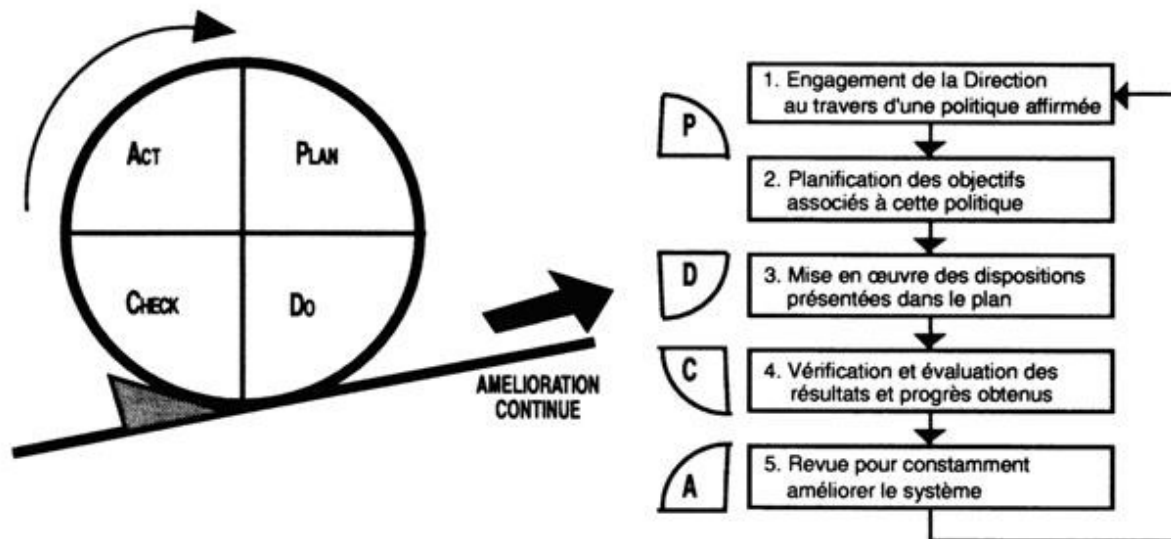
ACT

PLAN

CHECK

DO

AMELIORATION CONTINUE

P

1. Engagement de la Direction au travers d'une politique affirmée

2. Planification des objectifs associés à cette politique

D

3. Mise en œuvre des dispositions présentées dans le plan

C

4. Vérification et évaluation des résultats et progrès obtenus

A

5. Revue pour constamment améliorer le système